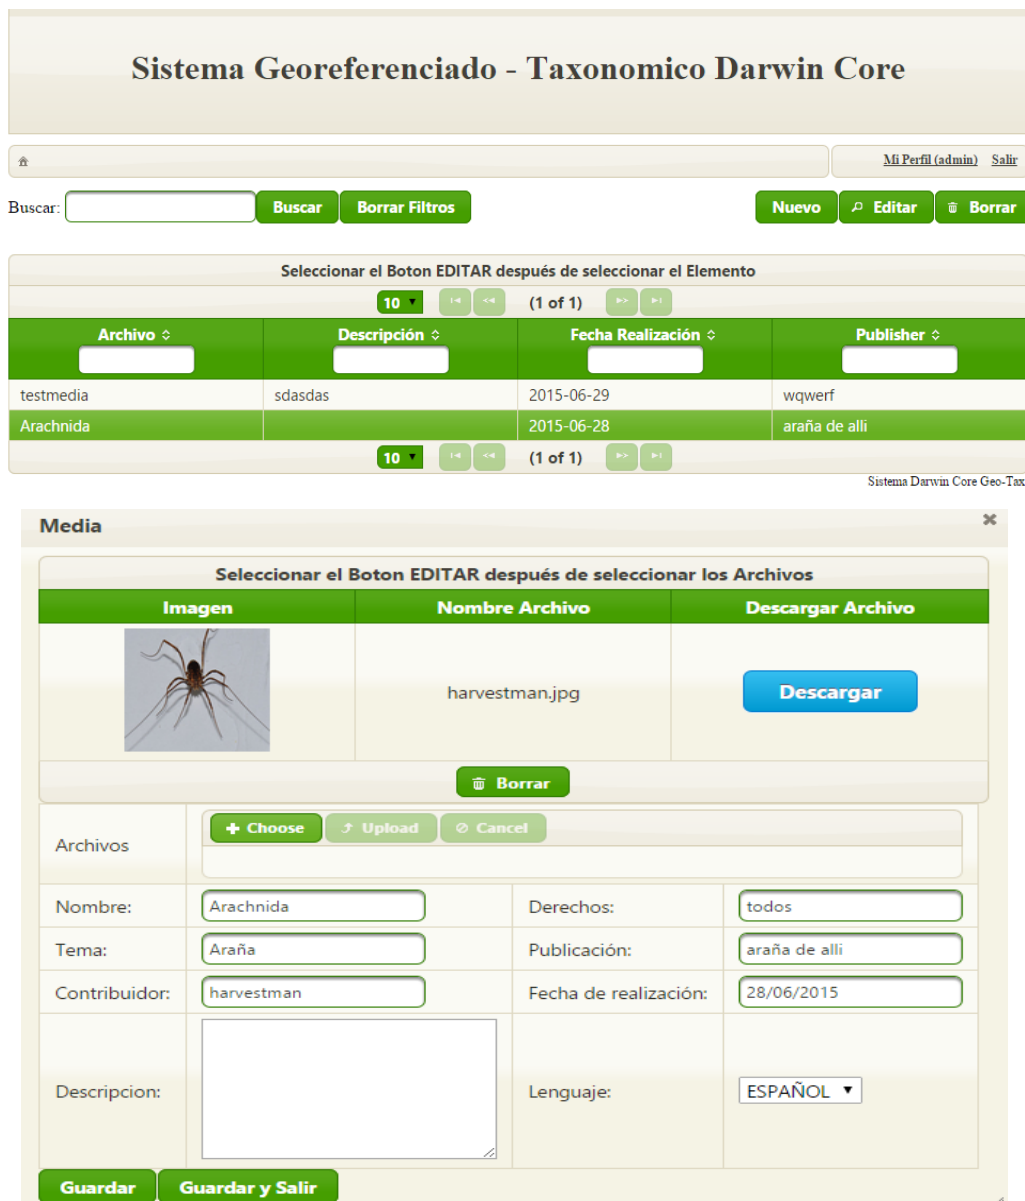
Sistema Georeferenciado - Taxonomico Darwin Core

Mi Perfil (admin) Salir

Buscar: Buscar Borrar Filtros

Nuevo Editar Borrar

Seleccionar el Boton EDITAR después de seleccionar el Elemento

10 (1 of 1)

| Archivo | Descripción | Fecha Realización | Publisher |
|---|---|---|---|
| testmedia | sdasdas | 2015-06-29 | wqwerf |
| Arachnida | | 2015-06-28 | araña de alli |

10 (1 of 1)

Sistema Darwin Core Geo-Tax

Media

Seleccionar el Boton EDITAR después de seleccionar los Archivos

| Imagen | Nombre Archivo | Descargar Archivo |
|---|---|---|
| | harvestman.jpg | Descargar |

Borrar

Archivos Choose Upload Cancel

| Nombre: | Arachnida | Derechos: | todos |
|---|---|---|---|
| Tema: | Araña | Publicación: | araña de alli |
| Contribuidor: | harvestman | Fecha de realización: | 28/06/2015 |
| Descripcion: | | Lenguaje: | ESPAÑOL |

Guardar Guardar y Salir